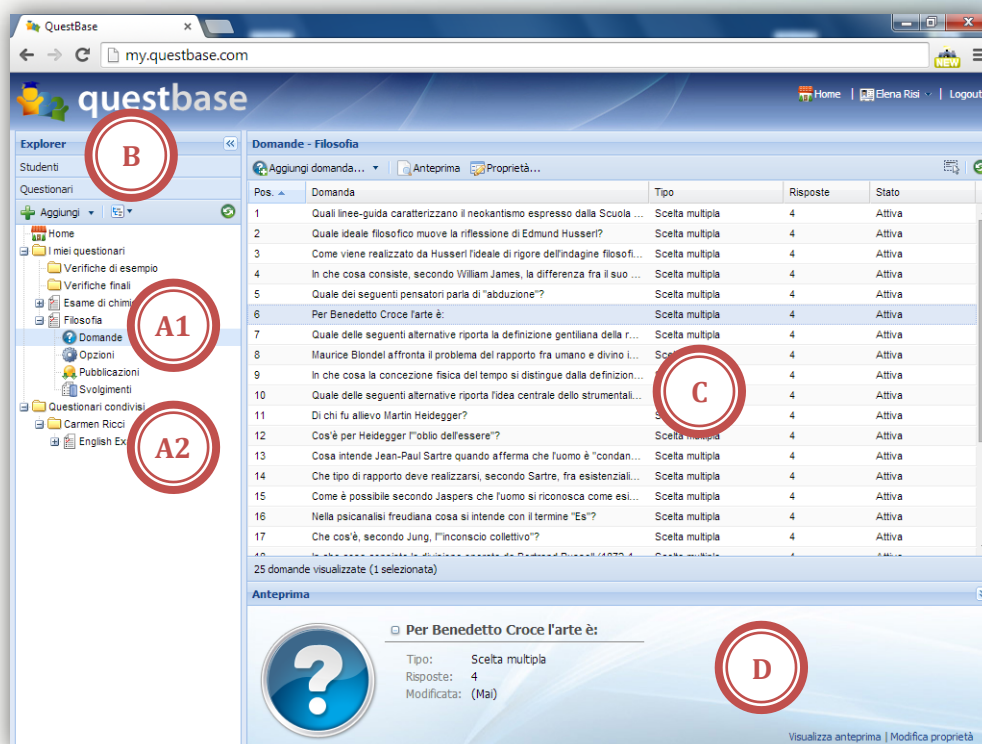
QuestBase

my.questbase.com

NEW

questbase

Home | Elena Risi | Logout

Explorer

Studenti

Questionari

Aggiungi

Home

I miei questionari

Verifiche di esempio

Verifiche finali

Esame di chimi

Filosofia

Domande

Opzioni

Pubblicazioni

Svolgimenti

Questionari condivisi

Carmen Ricci

English Ex

B

A1

A2

Domande - Filosofia

Aggiungi domanda... Anteprima Proprietà...

| Pos. | Domanda | Tipo | Risposte | Stato |
|---|---|---|---|---|
| 1 | Quali linee-guida caratterizzano il neokantismo espresso dalla Scuola ... | Scelta multipla | 4 | Attiva |
| 2 | Quale ideale filosofico muove la riflessione di Edmund Husserl? | Scelta multipla | 4 | Attiva |
| 3 | Come viene realizzato da Husserl l'ideale di rigore dell'indagine filosof... | Scelta multipla | 4 | Attiva |
| 4 | In che cosa consiste, secondo William James, la differenza fra il suo ... | Scelta multipla | 4 | Attiva |
| 5 | Quale dei seguenti pensatori parla di "abduzione"? | Scelta multipla | 4 | Attiva |
| 6 | Per Benedetto Croce l'arte è: | Scelta multipla | 4 | Attiva |
| 7 | Quale delle seguenti alternative riporta la definizione gentiliana della r... | Scelta multipla | 4 | Attiva |
| 8 | Maurice Blondel affronta il problema del rapporto fra umano e divino i... | Sc | 4 | Attiva |
| 9 | In che cosa la concezione fisica del tempo si distingue dalla definizion... | S | 4 | Attiva |
| 10 | Quale delle seguenti alternative riporta l'idea centrale dello strumentali... | | 4 | Attiva |
| 11 | Di chi fu allievo Martin Heidegger? | | 4 | Attiva |
| 12 | Cos'è per Heidegger l'"oblio dell'essere"? | Scelta multipla | 4 | Attiva |
| 13 | Cosa intende Jean-Paul Sartre quando afferma che l'uomo è "condan... | Scelta multipla | 4 | Attiva |
| 14 | Che tipo di rapporto deve realizzarsi, secondo Sartre, fra esistenziali... | Scelta multipla | 4 | Attiva |
| 15 | Come è possibile secondo Jaspers che l'uomo si riconosca come esi... | Scelta multipla | 4 | Attiva |
| 16 | Nella psicanalisi freudiana cosa si intende con il termine "Es"? | Scelta multipla | 4 | Attiva |
| 17 | Che cos'è, secondo Jung, l'"inconscio collettivo"? | Scelta multipla | 4 | Attiva |

C

25 domande visualizzate (1 selezionata)

Anteprima

Per Benedetto Croce l'arte è:

Tipo: Scelta multipla

Risposte: 4

Modificata: (Mai)

D

Visualizza anteprima | Modifica proprietà